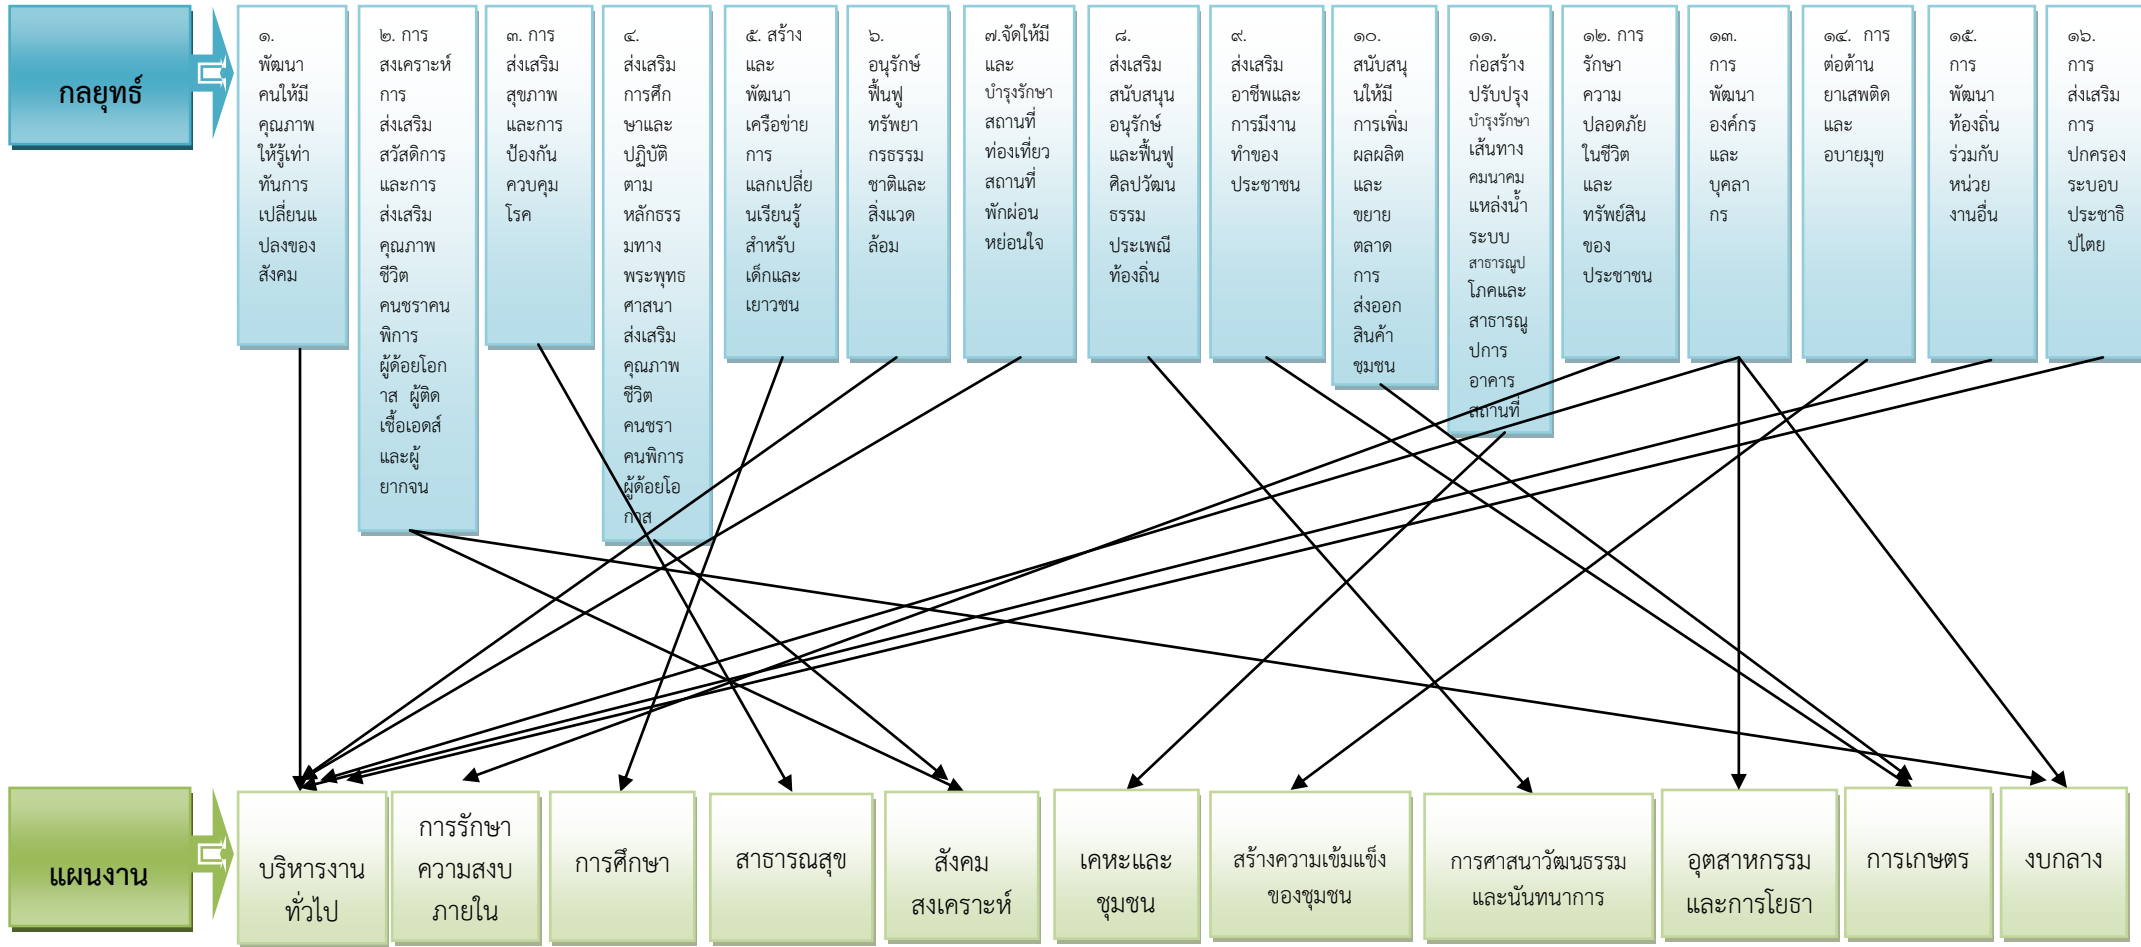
กลยุทธ์

๑. พัฒนาคนให้มีคุณภาพให้รู้เท่าทันการเปลี่ยนแปลงของสังคม

๒. การสงเคราะห์ การส่งเสริมสวัสดิการ และการส่งเสริมคุณภาพชีวิตคนชราคนพิการ ผู้ด้อยโอกาส ผู้ติดเชื้อเอดส์และผู้ยากจน

๓. การส่งเสริมสุขภาพและการป้องกันควบคุมโรค

๔. ส่งเสริมการศึกษาและปฏิบัติตามหลักธรรมทางพระพุทธศาสนา ส่งเสริมคุณภาพชีวิตคนชรา คนพิการ ผู้ด้อยโอกาส

๕. สร้างและพัฒนาเครือข่ายการแลกเปลี่ยนเรียนรู้สำหรับเด็กและเยาวชน

๖. อนุรักษ์ฟื้นฟูทรัพยากรธรรมชาติและสิ่งแวดล้อม

๗.จัดให้มีและบำรุงรักษาสถานที่ท่องเที่ยวสถานที่พักผ่อนหย่อนใจ

๘. ส่งเสริมสนับสนุนอนุรักษ์และฟื้นฟูศิลปวัฒนธรรมประเพณีท้องถิ่น

๙. ส่งเสริมอาชีพและการมีงานทำของประชาชน

๑๐. สนับสนุนให้มีการเพิ่มผลผลิตและขยายตลาดการส่งออกสินค้าชุมชน

๑๑. ก่อสร้างปรับปรุงบำรุงรักษาเส้นทางคมนาคม แหล่งน้ำ ระบบสาธารณูปโภคและสาธารณูปการ อาคารสถานที่

๑๒. การรักษาความปลอดภัยในชีวิตและทรัพย์สินของประชาชน

๑๓. การพัฒนาองค์กรและบุคลากร

๑๔. การต่อต้านยาเสพติดและอบายมุข

๑๕. การพัฒนาท้องถิ่นร่วมกับหน่วยงานอื่น

๑๖. การส่งเสริมการปกครองระบอบประชาธิปไตย

แผนงาน

บริหารงานทั่วไป

การรักษาความสงบภายใน

การศึกษา

สาธารณสุข

สังคมสงเคราะห์

เคหะและชุมชน

สร้างความเข้มแข็งของชุมชน

การศาสนาวัฒนธรรมและนันทนาการ

อุตสาหกรรมและการโยธา

การเกษตร

งบกลาง